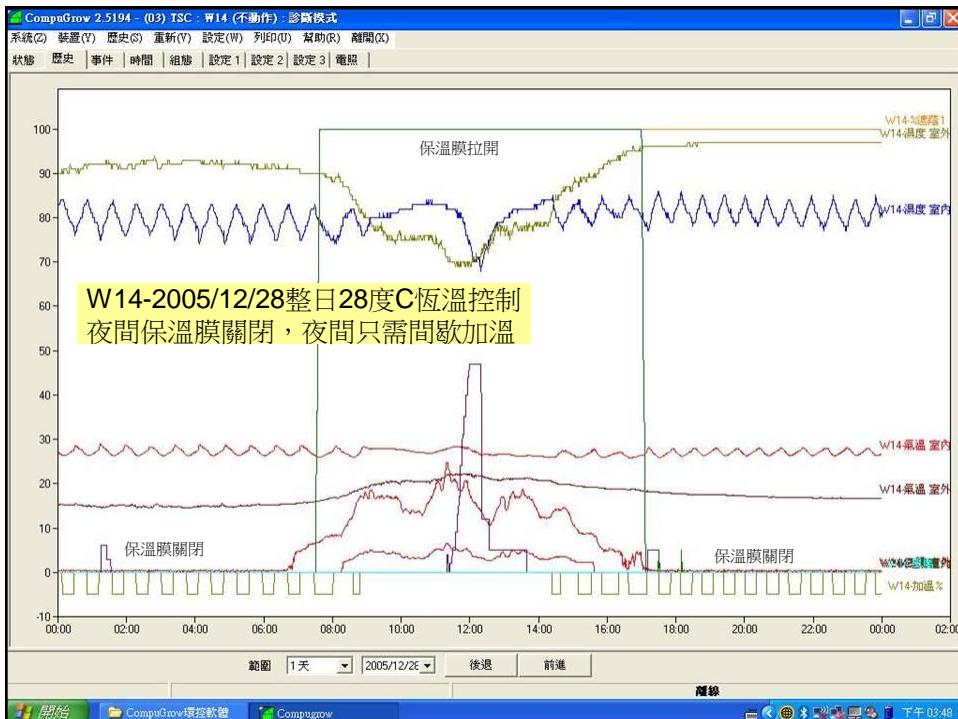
CompuGrow 2.5194 - (03) TSC : W14 (不動作) : 診斷模式
系統(Z) 裝置(Y) 歷史(S) 重新(V) 設定(W) 列印(U) 幫助(R) 離開(X)
狀態 歷史 事件 時間 組態 設定 1 設定 2 設定 3 電照

100
90
80
70
60
50
40
30
20
10
0
-10

保溫膜拉開
W14-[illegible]1
W14-濕度 室外
W14-濕度 室內
W14-2005/12/28整日28度C恆溫控制
夜間保溫膜關閉，夜間只需間歇加溫
W14-氣溫 室內
W14-氣溫 室外
保溫膜關閉
保溫膜關閉
W14-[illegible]
W14-加溫 %

00:00 02:00 04:00 06:00 08:00 10:00 12:00 14:00 16:00 18:00 20:00 22:00 00:00 02:00

範圍 1天 2005/12/28 後退 前進
離線
開始 CompuGrow環控軟體 Compugrow 下午 03:48